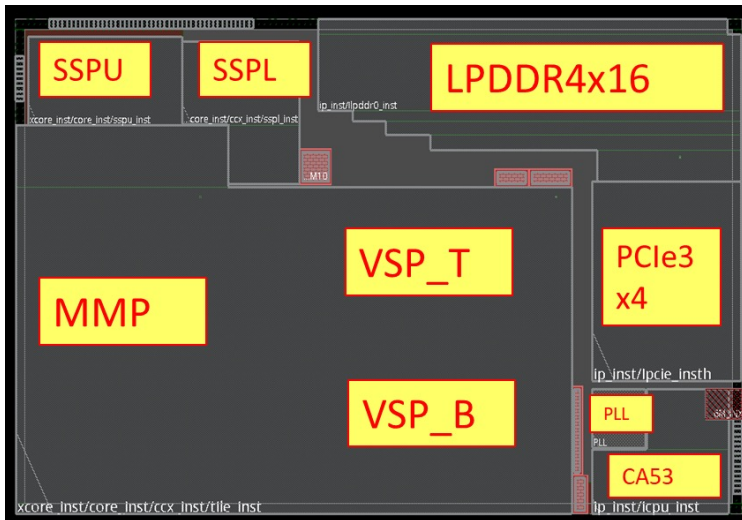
SSPU

SSPL

LPDDR4x16

xcore_inst/core_inst/sspu_inst

core_inst/ccx_inst/sspl_inst

ip_inst/lpddr0_inst

M10

VSP_T

PCIe3 x4

MMP

ip_inst/lpcie_insth

VSP_B

PLL

PLL

CA53

xcore_inst/core_inst/ccx_inst/tile_inst

ip_inst/icpu_inst